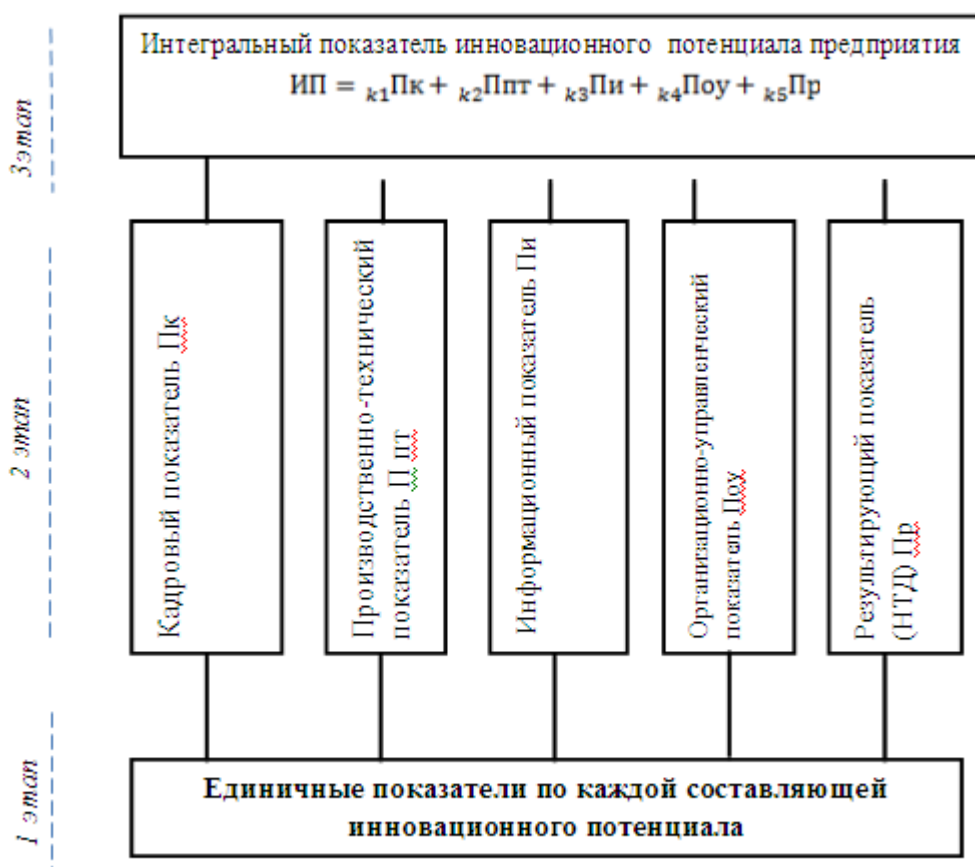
3этап

Интегральный показатель инновационного потенциала предприятия

ИП $= {}_{k1}$Пк $+ {}_{k2}$Ппт $+ {}_{k3}$Пи $+ {}_{k4}$Поу $+ {}_{k5}$Пр

2 этап

Кадровый показатель Пк

Производственно-технический показатель П пт

Информационный показатель Пи

Организационно-управленческий показатель Поу

Результирующий показатель (НТД) Пр

1 этап

Единичные показатели по каждой составляющей инновационного потенциала